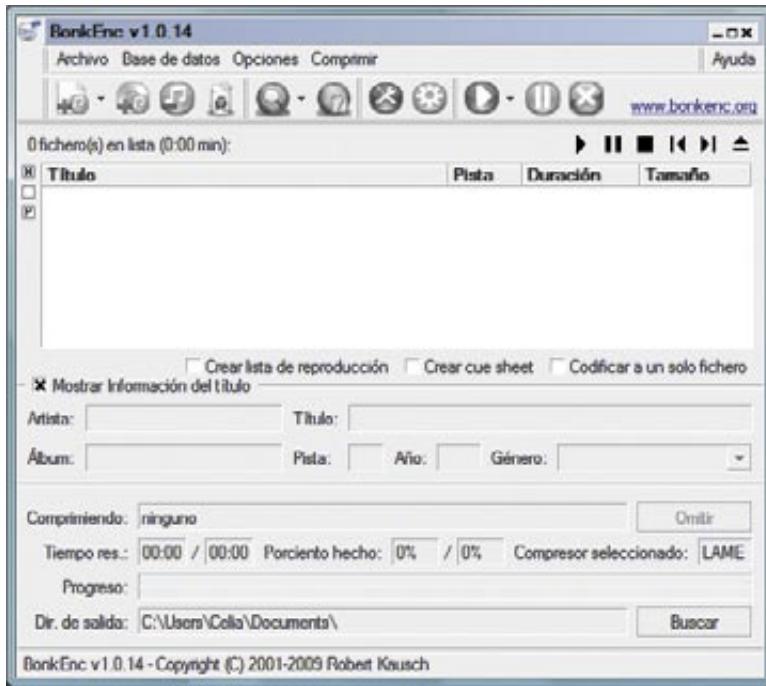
BonkEnc v1.0.14

Archivo Base de datos Opciones Comprimir Ayuda

www.bonkenc.org

0 fichero(s) en lista (0:00 min):

| Título | Pista | Duración | Tamaño |
|---|---|---|---|

Crear lista de reproducción Crear cue sheet Codificar a un solo fichero

Mostrar Información del título

Artista: Título:

Álbum: Pista: Año: Género:

Comprimiendo: ninguno Omitir

Tiempo res.: 00:00 / 00:00 Porciento hecho: 0% / 0% Compresor seleccionado: LAME

Progreso:

Dir. de salida: C:\Users\Celia\Documents\ Buscar

BonkEnc v1.0.14 - Copyright (C) 2001-2009 Robert Kausch